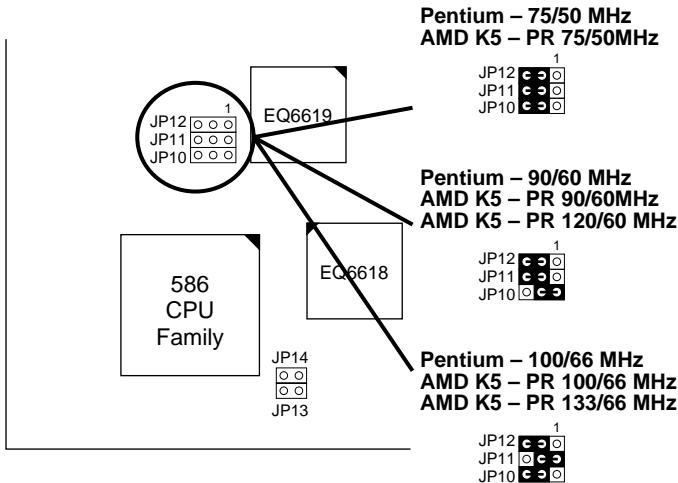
Pentium – 75/50 MHz
AMD K5 – PR 75/50MHz

1
JP12
JP11
JP10

1
JP12
JP11
JP10

EQ6619

Pentium – 90/60 MHz
AMD K5 – PR 90/60MHz
AMD K5 – PR 120/60 MHz

1
JP12
JP11
JP10

586
CPU
Family

EQ6618

Pentium – 100/66 MHz
AMD K5 – PR 100/66 MHz
AMD K5 – PR 133/66 MHz

JP14
JP13

1
JP12
JP11
JP10